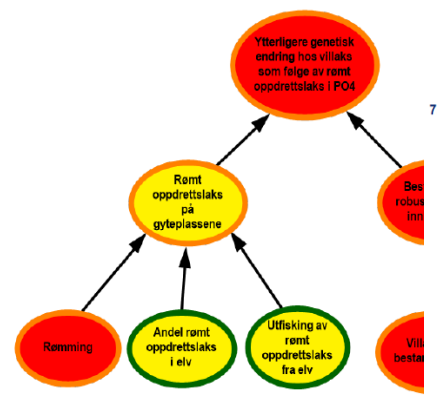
Ytterligere genetisk endring hos villaks som følge av rømt oppdrettslaks i PO4

7

Rømt oppdrettslaks på gyteplassene

Bes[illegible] robus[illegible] inn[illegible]

Rømming

Andel rømt oppdrettslaks i elv

Utfisking av rømt oppdrettslaks fra elv

Vill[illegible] bestan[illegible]